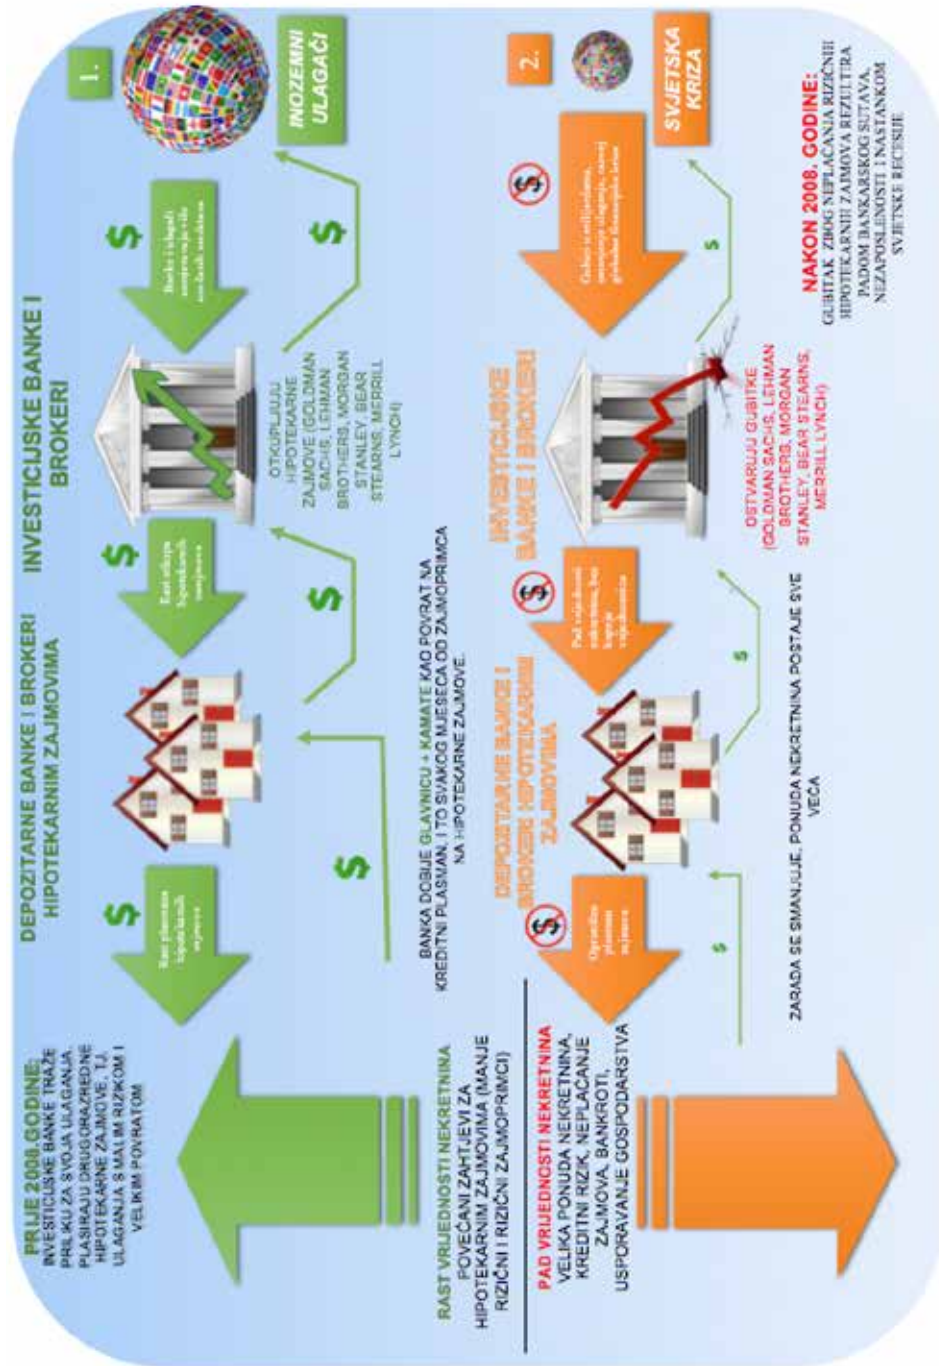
PRIJE 2008.GODINE:
INVESTICIJSKE BANKE TRAŽE PRILIKU ZA SVOJA ULAGANJA. PLASIRAJU DRUGORAZREDNE HIPOTEKARNE ZAJMOVE, TJ. ULAGANJA S MALIM RIZIKOM I VELIKIM POVRATOM

DEPOZITARNE BANKE I BROKERI HIPOTEKARNIM ZAJMOVIMA

INVESTICIJSKE BANKE I BROKERI

1.

INOZEMNI ULAGAČI

Rast plasmana hipotekarnih zajmova

$

Rast otkupa hipotekarnih zajmova

$

Banke i ulagači zarađuju na svim uloženim sredstvima

$

$

$

$

OTKUPLJUJU HIPOTEKARNE ZAJMOVE (GOLDMAN SACHS, LEHMAN BROTHERS, MORGAN STANLEY, BEAR STEARNS, MERRILL LYNCH)

RAST VRIJEDNOSTI NEKRETNINA
POVEĆANI ZAHTJEVI ZA HIPOTEKARNIM ZAJMOVIMA (MANJE RIZIČNI I RIZIČNI ZAJMOPRIMCI)

BANKA DOBIJE GLAVNICU + KAMATE KAO POVRAT NA KREDITNI PLASMAN, I TO SVAKOG MJESECA OD ZAJMOPRIMCA NA HIPOTEKARNE ZAJMOVE.

PAD VRIJEDNOSTI NEKRETNINA
VELIKA PONUDA NEKRETNINA, KREDITNI RIZIK, NEPLAĆANJE ZAJMOVA, BANKROTI, USPORAVANJE GOSPODARSTVA

Ograničen plasman zajmova

DEPOZITARNE BANKE I BROKERI HIPOTEKARNIM ZAJMOVIMA

Pad vrijednosti nekretnina, kao i broja zajmoprimaca

INVESTICIJSKE BANKE I BROKERI

Gubitci u sredstvima, smanjenje ulaganja, visoki gubitci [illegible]

2.

SVJETSKA KRIZA

$

$

$

OSTVARUJU GUBITKE (GOLDMAN SACHS, LEHMAN BROTHERS, MORGAN STANLEY, BEAR STEARNS, MERRILL LYNCH)

ZARADA SE SMANJUJE, PONUDA NEKRETNINA POSTAJE SVE VEĆA

NAKON 2008. GODINE:
GUBITAK ZBOG NEPLAĆANJA RIZIČNIH HIPOTEKARNIH ZAJMOVA REZULTIRA PADOM BANKARSKOG SUSTAVA, NEZAPOSLENOSTI I NASTANKOM SVJETSKE RECESIJE